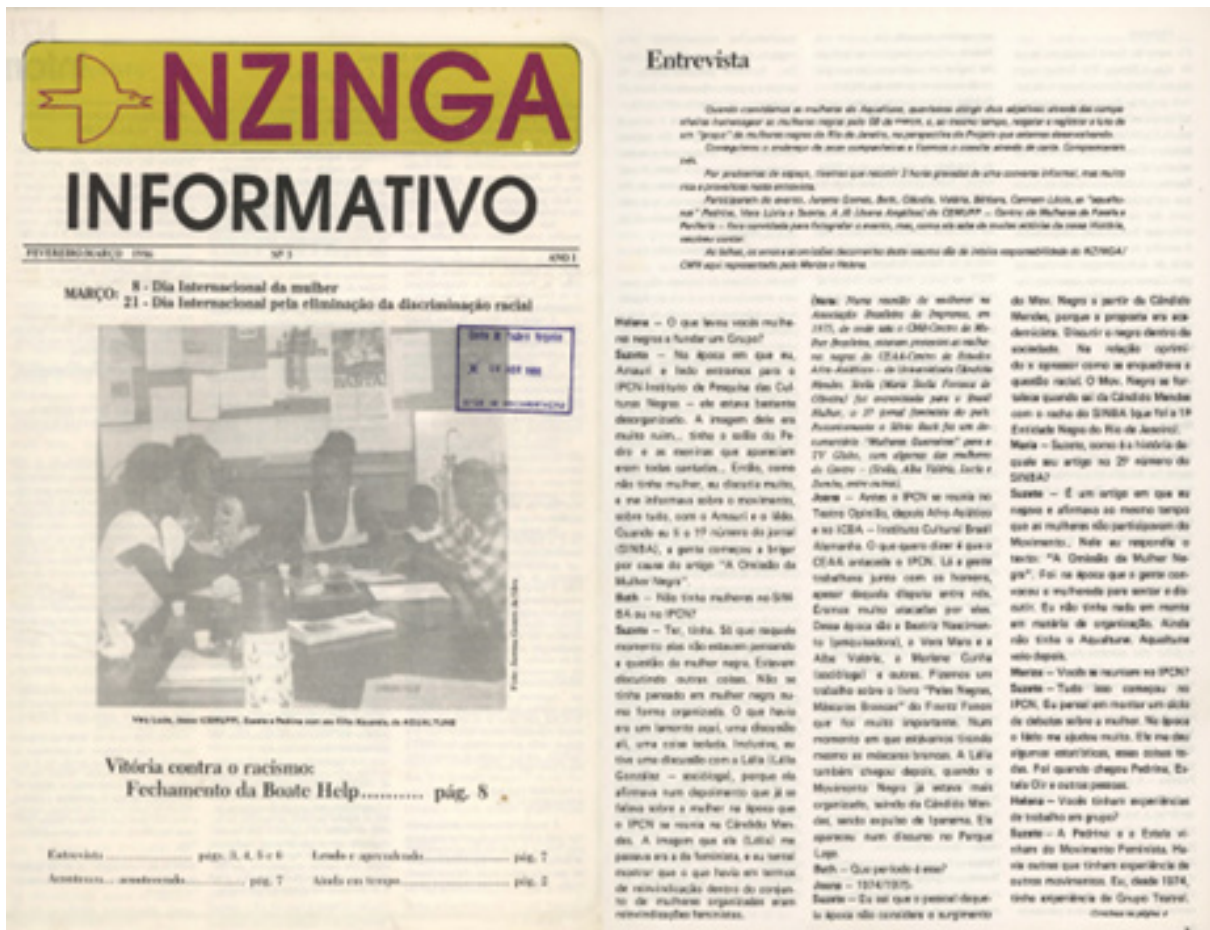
NZINGA
INFORMATIVO

FEVEREIRO/MARÇO 1986 | Nº 1 | ANO I

MARÇO: 8 - Dia Internacional da mulher
21 - Dia Internacional pela eliminação da discriminação racial

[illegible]

Vitória contra o racismo:
Fechamento da Boate Help.......... pág. 8

Entrevista .................. pág. 3, 4, 5 e 6
Lendo e aprendendo .................. pág. 7
Aconteceu... aconteceendo .................. pág. 7
Ainda em tempo .................. pág. 2

Entrevista

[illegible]

Helena — O que levou você mulher negra a fundar um Grupo?
Suzete — Na época em que eu, Amauri e lindo entramos para o IPCN-Instituto de Pesquisa das Culturas Negras — ele estava bastante desorganizado. A imagem dele era muito ruim... tinha o salão do Pedro e as escritas que apareciam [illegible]. Então, como não tinha mulher, eu discutia muito, e me informava sobre o movimento, sobre tudo, com o Amauri e o lldo. Quando eu li o 1º número do jornal (SINBA), a gente começou a brigar por causa do artigo "A Omissão da Mulher Negra".
Beth — Não tinha mulheres no SINBA ou no IPCN?
Suzete — Ter, tinha. Só que naquele momento elas não estavam pensando a questão da mulher negra. Estavam discutindo outras coisas. Não se tinha pensado em mulher negra numa forma organizada. O que havia era um lamento aqui, uma discussão ali, uma coisa isolada. Inclusive, eu tive uma discussão com a Lélia (Lélia Gonzáles — sociólogal), porque ela afirmava num depoimento que já se falava sobre a mulher na época que o IPCN se reunia na Cândido Mendes. A imagem que ela (Lélia) me passava era a do feminismo, e eu tentei mostrar que o que havia em termos de reivindicação dentro do conjunto de mulheres organizadas eram reivindicações feministas.

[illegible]

Jovana — Antes o IPCN se reunia no Teatro Opinião, depois Afro-Asiático e no ICBA — Instituto Cultural Brasil Alemanha. O que quero dizer é que o CEAA antecede o IPCN. Lá a gente trabalhava junto com os homens, apesar daquela disputa entre nós. Éramos muito atacadas por eles. Dessa época são a Beatriz Nascimento (pesquisadora), a Vera Mara e a Alba Valéria, a Mariane Cunha (sociologa) e outras. Fizemos um trabalho sobre o livro "Peles Negras, Máscaras Brancas" do Frantz Fanon que foi muito importante. Num momento em que estávamos tirando mesmo as máscaras brancas. A Lélia também chegou depois, quando o Movimento Negro já estava mais organizado, saindo da Cândido Mendes, sendo expulso de Ipanema. Ela apareceu num discurso no Parque Lage.
Beth — Que período é esse?
Jovana — 1974/1975.
Suzete — Eu sei que o pessoal daquela época não considera o surgimento do Mov. Negro a partir da Cândido Mendes, porque a proposta era academicista. Discutir o negro dentro da sociedade. Na relação oprimido e opressor como se enquadrava a questão racial. O Mov. Negro se fortaleceu saindo da Cândido Mendes com a saída do SINBA, que foi a 1ª Entidade Negra do Rio de Janeiro.
Maria — Suzete, como é a história daquele seu artigo no 2º número do SINBA?
Suzete — É um artigo em que eu negava e afirmava ao mesmo tempo que as mulheres não participavam do Movimento. Nele eu respondia o texto: "A Omissão da Mulher Negra". Foi na época que a gente começou a mulherada para sentar e discutir. Eu não tinha nada em termos de organização. Ainda não tinha o Aqualtune. Aqualtune veio depois.
Marisa — Vocês se reuniam no IPCN?
Suzete — Tudo isso começou no IPCN. Eu pensei em montar um ciclo de debates sobre a mulher. Na época o fato me ajudou muito. Ele me deu algumas estatísticas, essas coisas todas. Foi quando chegou Pedrina, Estela Oliveira e outras pessoas.
Helena — Vocês tinham experiências de trabalho em grupo?
Suzete — A Pedrina e a Estela vinham do Movimento Feminista. Havia outras que tinham experiência de outros movimentos. Eu, desde 1974, tinha experiência de Grupo Teatral.
Continua na página 4